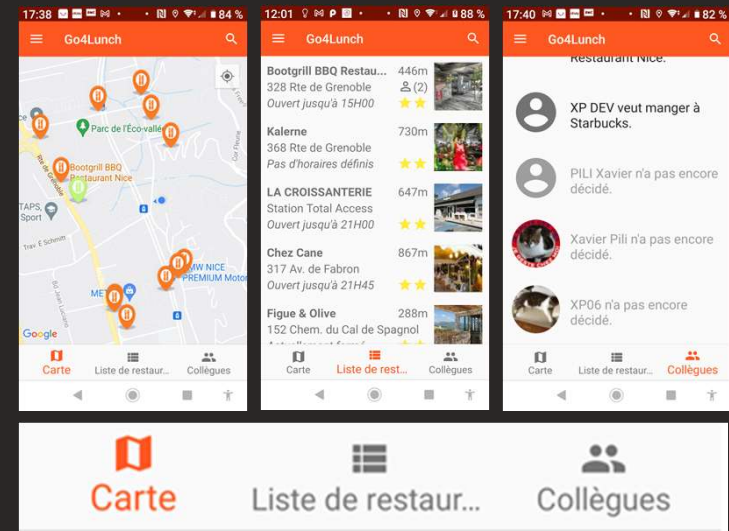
17:38 84 %

Go4Lunch

Parc de l'Eco-vallée

Bootgrill BBQ Restaurant Nice

TAPS, Sport

BMW NICE PREMIUM Motor

METRO

Google

Carte
Liste de restaur...
Collègues

12:01 88 %

Go4Lunch

Bootgrill BBQ Restau... 446m
328 Rte de Grenoble (2)
Ouvert jusqu'à 15H00

Kalerne 730m
368 Rte de Grenoble
Pas d'horaires définis

LA CROISSANTERIE 647m
Station Total Access
Ouvert jusqu'à 21H00

Chez Cane 867m
317 Av. de Fabron
Ouvert jusqu'à 21H45

Figue & Olive 288m
152 Chem. du Cal de Spagnol
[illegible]

Carte
Liste de rest...
Collègues

17:40 82 %

Go4Lunch

Restaurant Nice.

XP DEV veut manger à Starbucks.

PILI Xavier n'a pas encore décidé.

Xavier Pili n'a pas encore décidé.

XP06 n'a pas encore décidé.

Carte
Liste de restaur...
Collègues

Carte
Liste de restaur...
Collègues